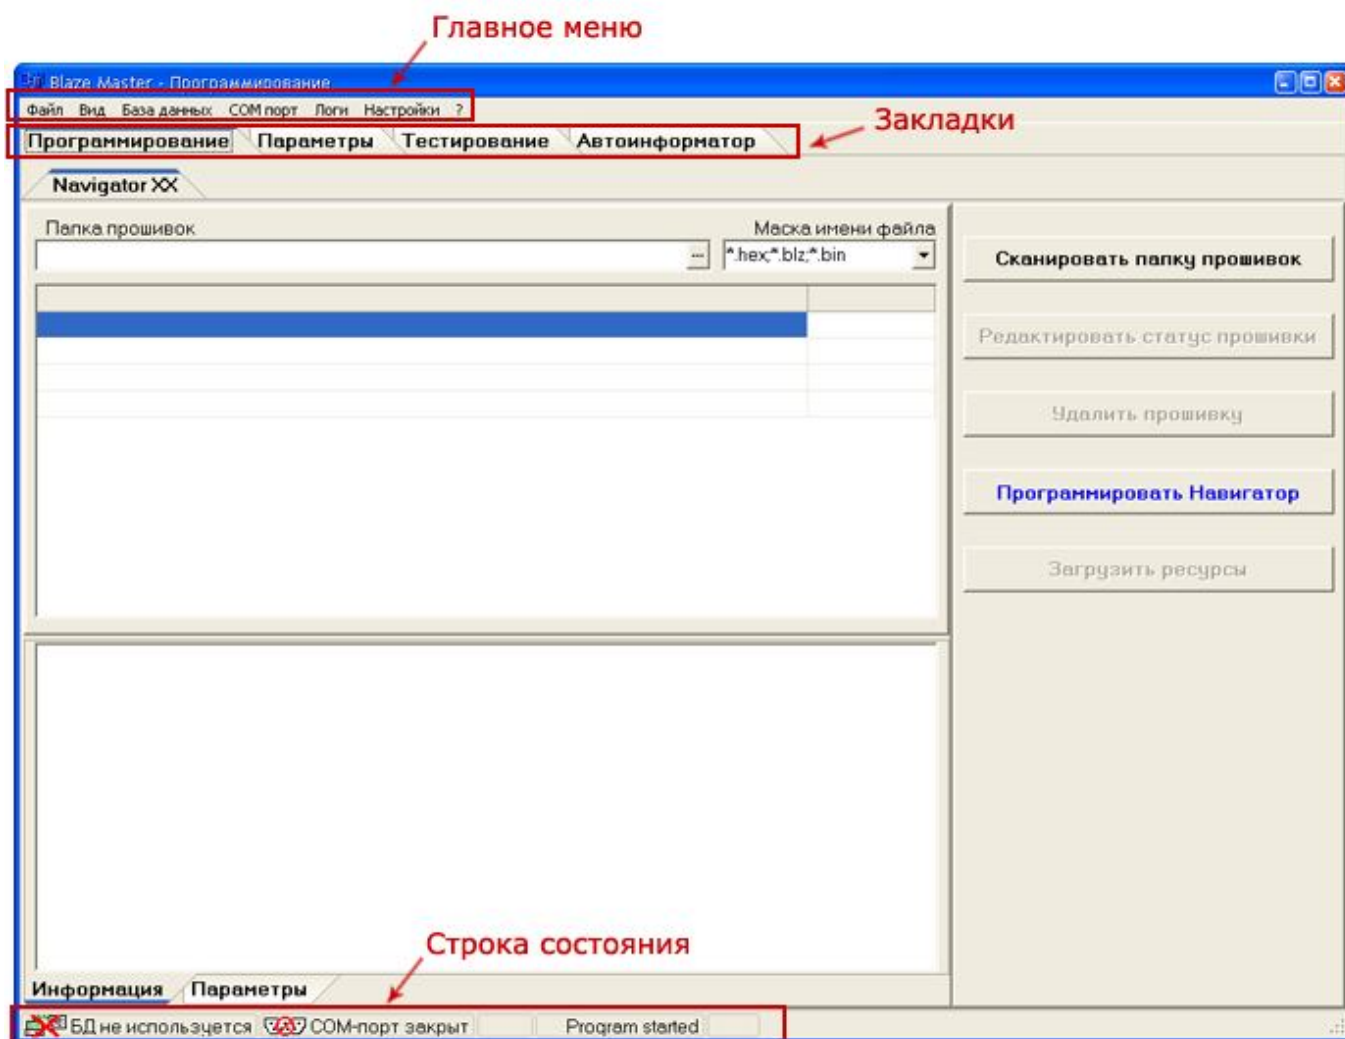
Главное меню

Blaze Master - Программирование

Файл Вид База данных COM порт Логи Настройки ?

Программирование Параметры Тестирование Автоинформатор

Закладки

Navigator XX

Папка прошивок

...

Маска имени файла

*.hex;*.blz;*.bin

Сканировать папку прошивок

Редактировать статус прошивки

Удалить прошивку

Программировать Навигатор

Загрузить ресурсы

Строка состояния

Информация Параметры

БД не используется COM-порт закрыт Program started